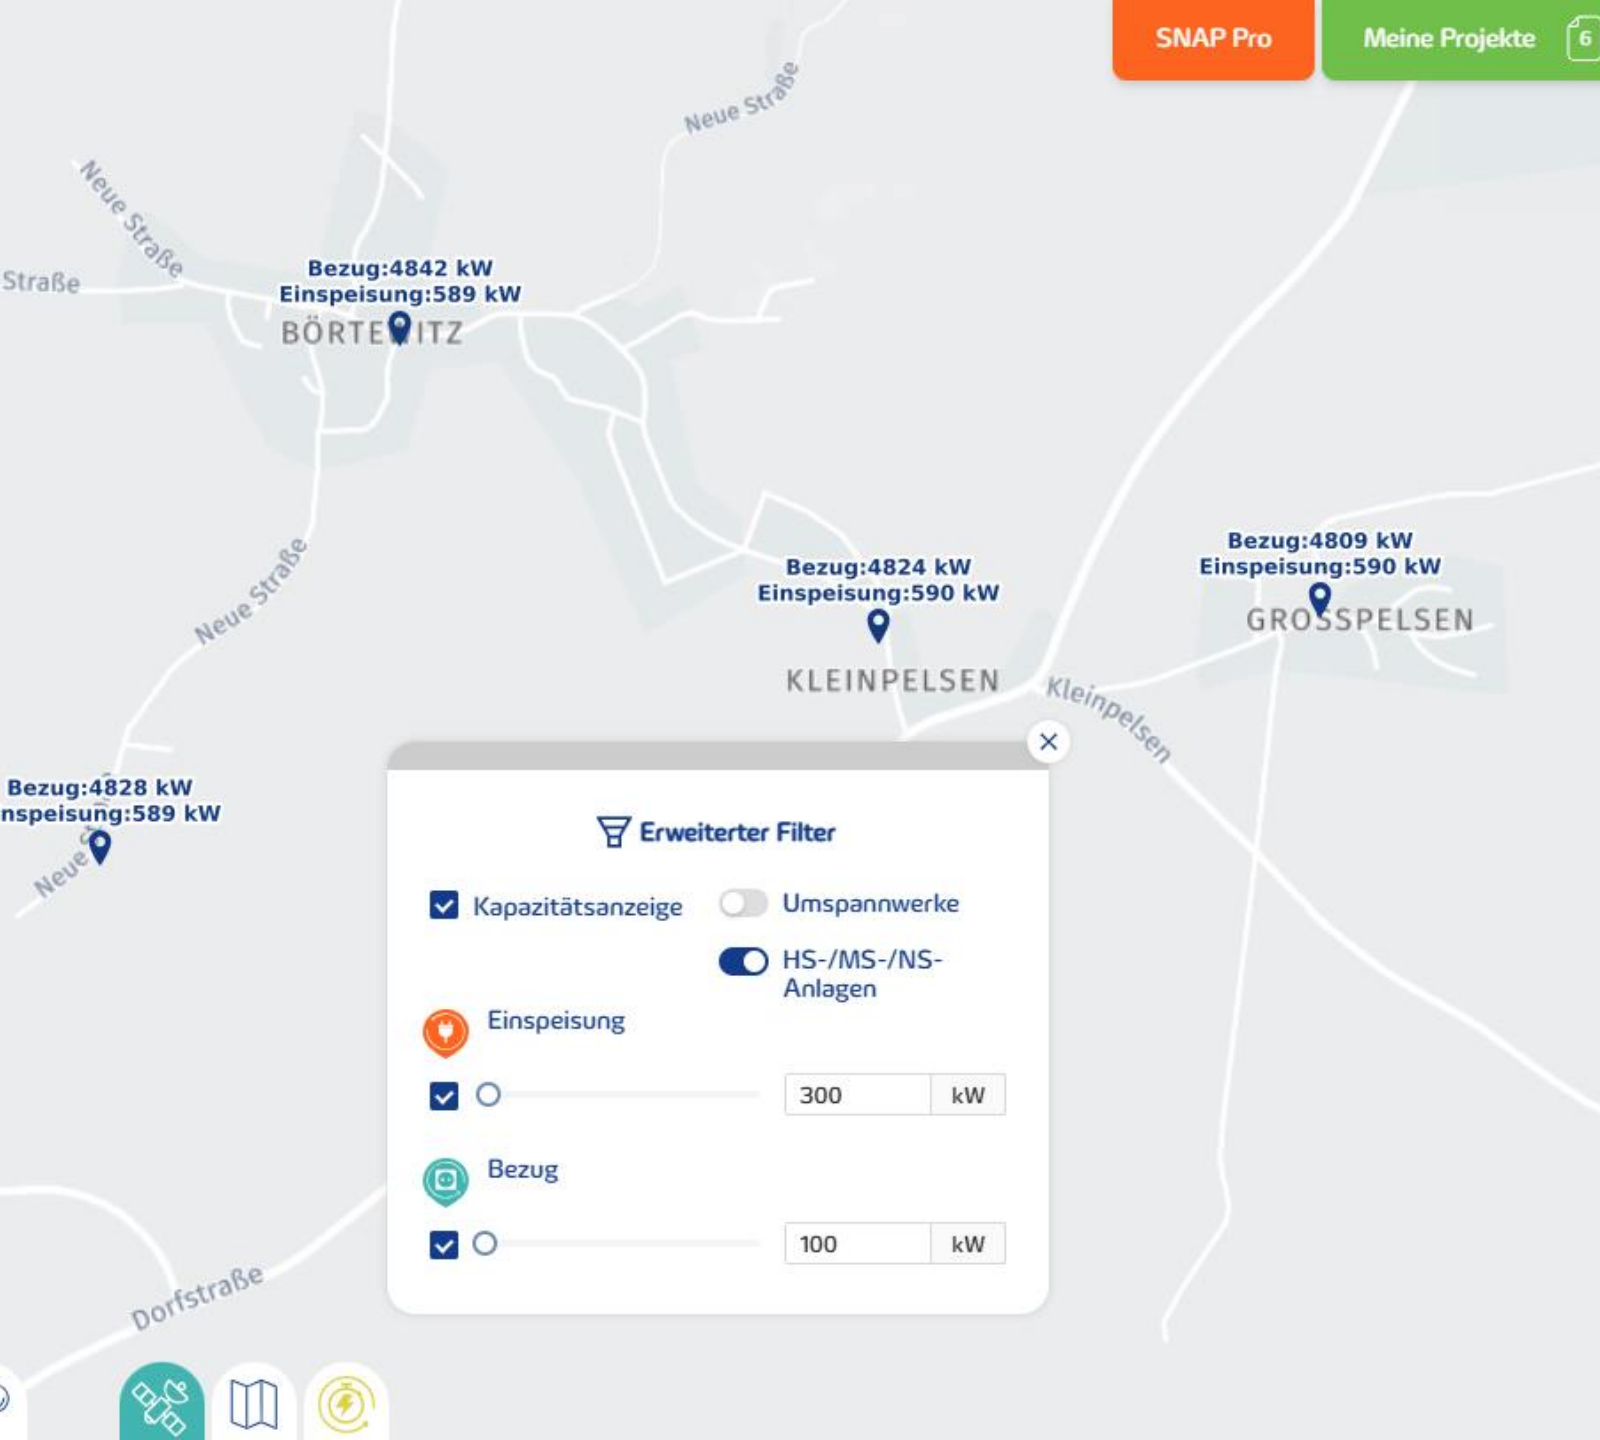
SNAP Pro

Meine Projekte 6

Neue Straße

Neue Straße

Straße

Bezug:4842 kW
Einspeisung:589 kW
BÖRTE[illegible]ITZ

Neue Straße

Bezug:4824 kW
Einspeisung:590 kW
KLEINPELSEN

Bezug:4809 kW
Einspeisung:590 kW
GROSSPELSEN

Kleinpelsen

Bezug:4828 kW
nspeisung:589 kW
Neue

Erweiterter Filter

Kapazitätsanzeige

Umspannwerke

HS-/MS-/NS-Anlagen

Einspeisung

| 300 | kW |
|---|---|

Bezug

| 100 | kW |
|---|---|

Dorfstraße